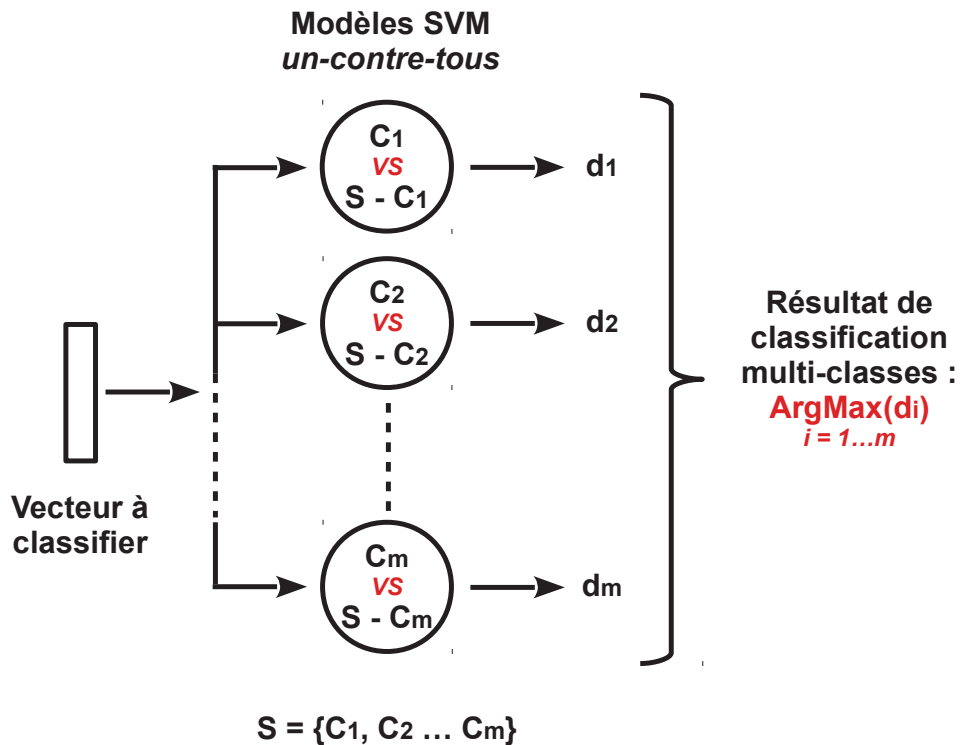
Modèles SVM
un-contre-tous

$C_1$
vs
$S - C_1$

$d_1$

$C_2$
vs
$S - C_2$

$d_2$

$C_m$
vs
$S - C_m$

$d_m$

Vecteur à classifier

Résultat de classification multi-classes :
ArgMax($d_i$)
$i = 1...m$

$S = \{C_1, C_2 ... C_m\}$